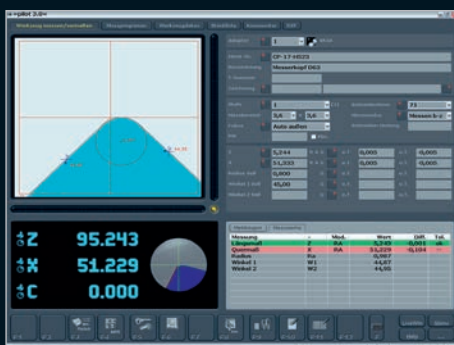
»pilot 3.0«

Werkzeug messen/verwalten | Messprogramm | Werkzeugdaten | Statistik | Kommentar | Exit

Adapter | 1

Ident.-Nr. | CP-17-H023

Bezeichnung | Messerkopf D63

Modus | 1

Auto außen

Messen

X 5,244 | 0,000 | 0,000
Z 51,229 | 0,000 | 0,000
Radius Soll 0,000
Winkel 1 Soll 45,00
Winkel 2 Soll

Z 95.243
X 51.229
C 0.000

| Messung | | Mod. | Wert | Diff. | Tol. |
|---|---|---|---|---|---|
| Längsmaß | Z | RA | 5,245 | 0,001 | ok |
| Quermaß | X | RA | 51,229 | -0,184 | -- |
| Radius | Ra | | 0,997 | | |
| Winkel 1 | W1 | | 44,67 | | |
| Winkel 2 | W2 | | 44,65 | | |

F1 F2 F3 F4 F5 F6 F7 F8 F9 F10 F11 F12